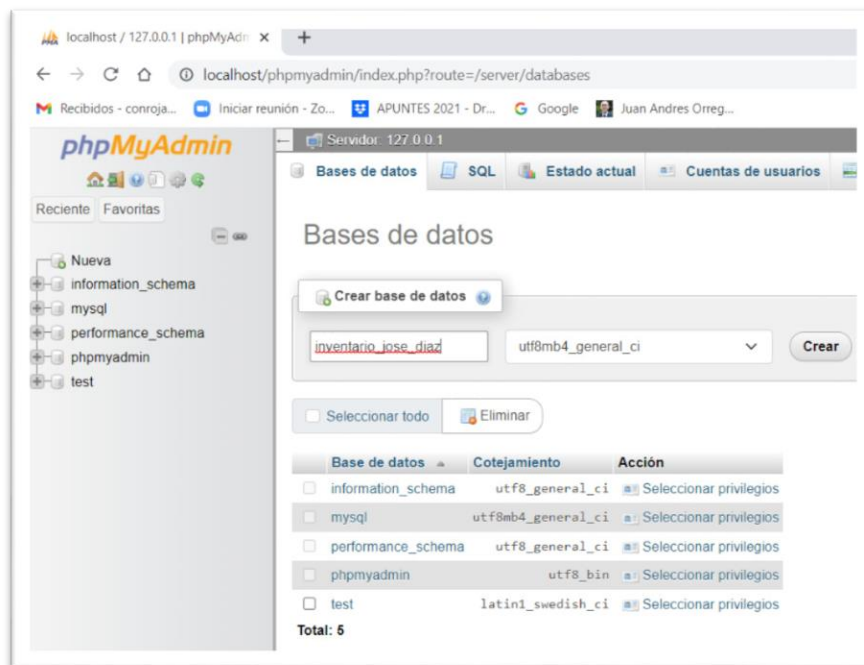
localhost / 127.0.0.1 | phpMyAdn ×
+
localhost/phpmyadmin/index.php?route=/server/databases
Recibidos - conroja... Iniciar reunión - Zo... APUNTES 2021 - Dr... Google Juan Andres Orreg...

phpMyAdmin
Reciente Favoritas
Nueva
information_schema
mysql
performance_schema
phpmyadmin
test

Servidor: 127.0.0.1
Bases de datos SQL Estado actual Cuentas de usuarios

Bases de datos

Crear base de datos
inventario_jose_diaz
utf8mb4_general_ci
Crear

Seleccionar todo
Eliminar

| Base de datos | Cotejamiento | Acción |
|---|---|---|
| information_schema | utf8_general_ci | Seleccionar privilegios |
| mysql | utf8mb4_general_ci | Seleccionar privilegios |
| performance_schema | utf8_general_ci | Seleccionar privilegios |
| phpmyadmin | utf8_bin | Seleccionar privilegios |
| test | latin1_swedish_ci | Seleccionar privilegios |

Total: 5